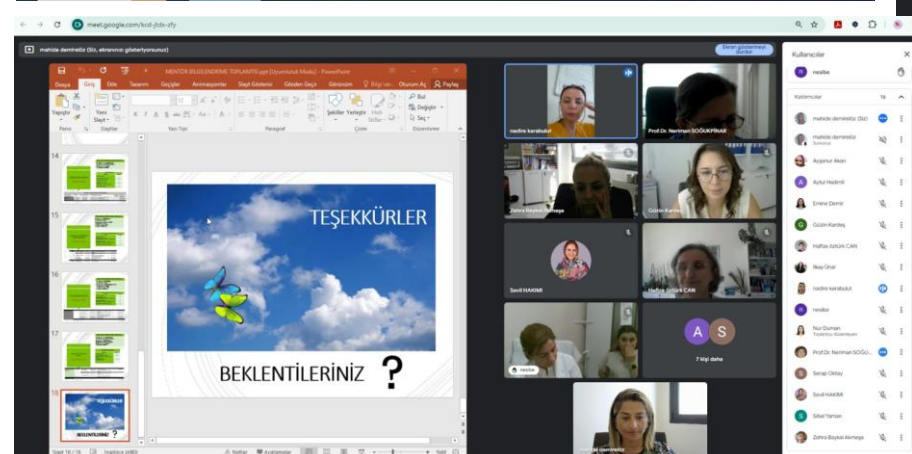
meet.google.com/kcd-jhbx-sfy

mahide demirelöz (Siz, ekranınızı gösteriyorsunuz)

Sunumu durdur

MENTOR BELGELENDİRME TOPLANTISI.ppt [Uyumluluk Modu] - PowerPoint

Dosya Giriş Ekle Tasarım Geçişler Animasyonlar Slayt Gösterisi Gözden Geçir Görünüm Bize ne... Oturum Aç Paylaş

Yapıştır Yeni Slayt Pano Slaytlar Yazı Tipi Paragraf Çizim Şekiller Yerleştir Hızlı Stiller Bul Değiştir Seç Düzenleme

14

15

16

17

18

TEŞEKKÜRLER

BEKLENTİLERİNİZ ?

Slayt 18 / 18 Notlar Açıklamalar

nedire karabulut

Prof.Dr. Neriman SOĞUKPINAR

Zehra Baykal Akmeşe

Gülizin Kardeş

Sevil HAKİMİ

Haffize Öztürk CAN

nedibe

A S

7 kişi daha

mahide demirelöz

Kullanıcılar

nedibe

Katılımcılar 16

mahide demirelöz (Siz)

mahide demirelöz Sunumu

Ayşenur Akan

Aytul Hadimli

Emine Demir

Gülizin Kardeş

Haffize Öztürk CAN

İlkay Ünal

nedire karabulut

nedibe

Nur Duman Toplantıyı Düzenleyen

Prof.Dr. Neriman SOĞU...

Serap Ohtay

Sevil HAKİMİ

Sibel Yarsan

Zehra Baykal Akmeşe